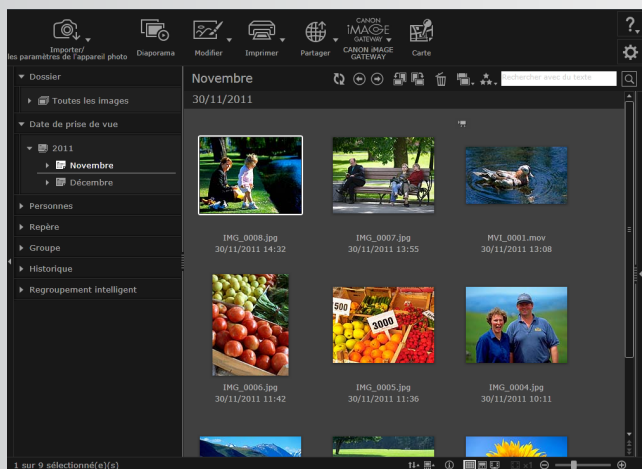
Importer/ les paramètres de l'appareil photo
Diaporama
Modifier
Imprimer
Partager
CANON iMAGE GATEWAY
CANON iMAGE GATEWAY
Carte

Dossier
Toutes les images
Date de prise de vue
2011
Novembre
Décembre
Personnes
Repère
Groupe
Historique
Regroupement intelligent

Novembre
Rechercher avec du texte
30/11/2011

IMG_0008.jpg
30/11/2011 14:32

IMG_0007.jpg
30/11/2011 13:55

MVI_0001.mov
30/11/2011 13:08

500
3000

IMG_0006.jpg
30/11/2011 11:42

IMG_0005.jpg
30/11/2011 11:36

IMG_0004.jpg
30/11/2011 10:11

1 sur 9 sélectionné(e)(s)